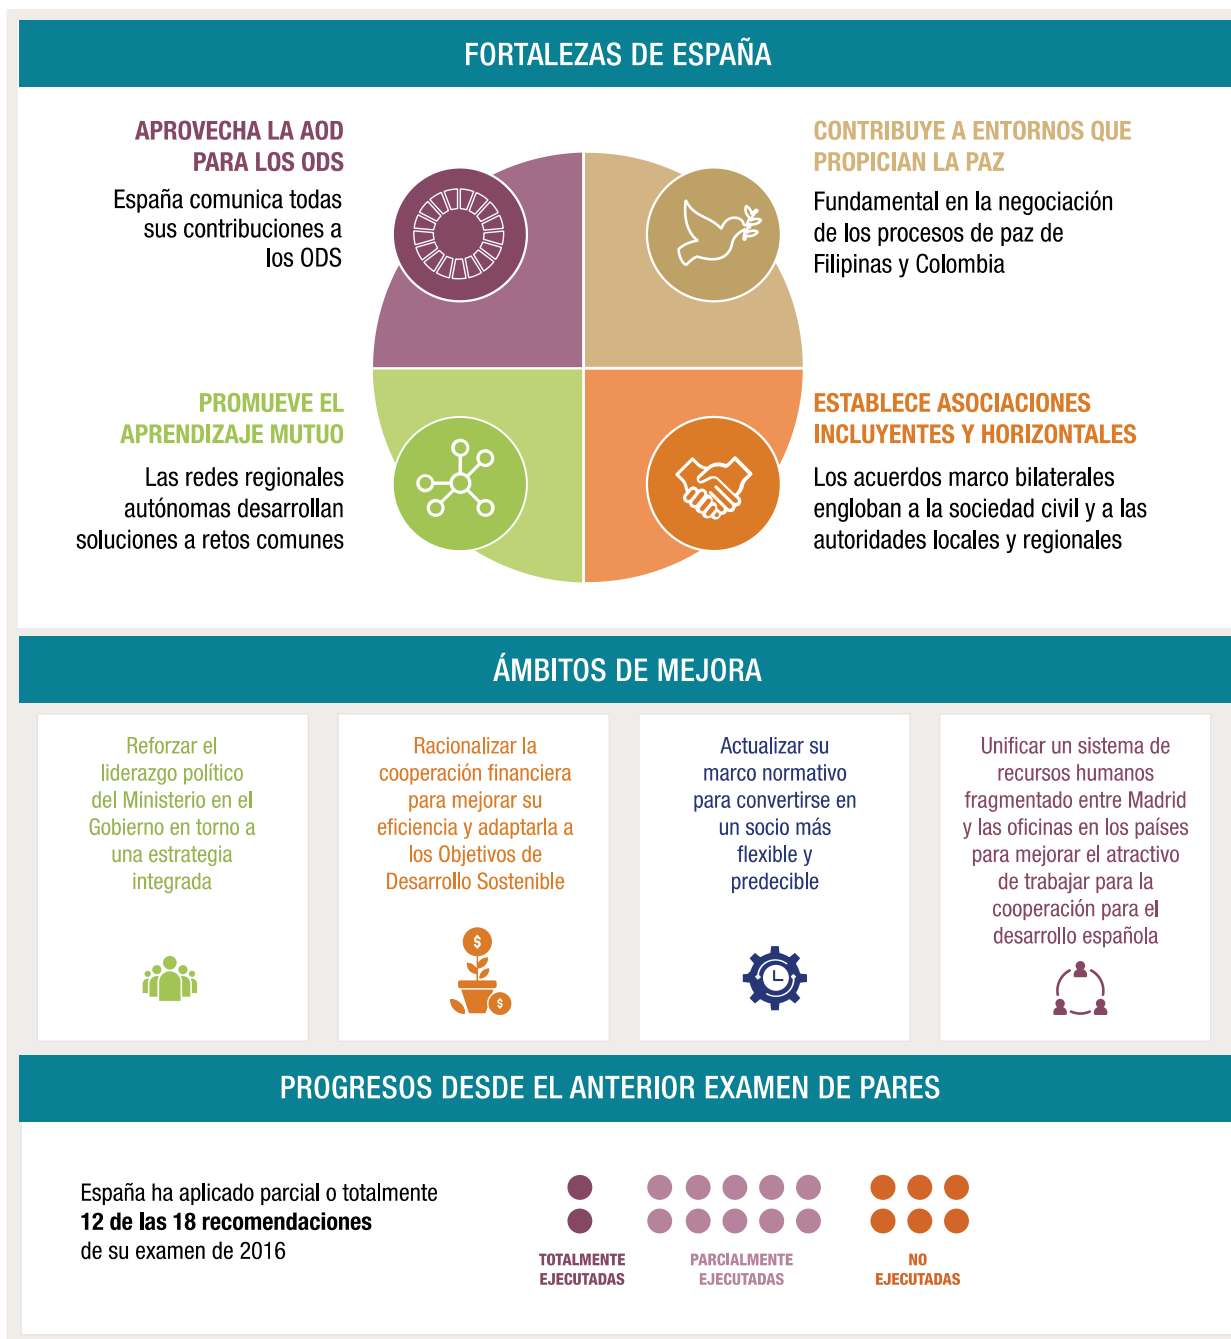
FORTALEZAS DE ESPAÑA

APROVECHA LA AOD PARA LOS ODS

España comunica todas sus contribuciones a los ODS

CONTRIBUYE A ENTORNOS QUE PROPICIAN LA PAZ

Fundamental en la negociación de los procesos de paz de Filipinas y Colombia

PROMUEVE EL APRENDIZAJE MUTUO

Las redes regionales autónomas desarrollan soluciones a retos comunes

ESTABLECE ASOCIACIONES INCLUYENTES Y HORIZONTALES

Los acuerdos marco bilaterales engloban a la sociedad civil y a las autoridades locales y regionales

ÁMBITOS DE MEJORA

Reforzar el liderazgo político del Ministerio en el Gobierno en torno a una estrategia integrada

Racionalizar la cooperación financiera para mejorar su eficiencia y adaptarla a los Objetivos de Desarrollo Sostenible

$

$

Actualizar su marco normativo para convertirse en un socio más flexible y predecible

Unificar un sistema de recursos humanos fragmentado entre Madrid y las oficinas en los países para mejorar el atractivo de trabajar para la cooperación para el desarrollo española

PROGRESOS DESDE EL ANTERIOR EXAMEN DE PARES

España ha aplicado parcial o totalmente **12 de las 18 recomendaciones** de su examen de 2016

TOTALMENTE EJECUTADAS

PARCIALMENTE EJECUTADAS

NO EJECUTADAS